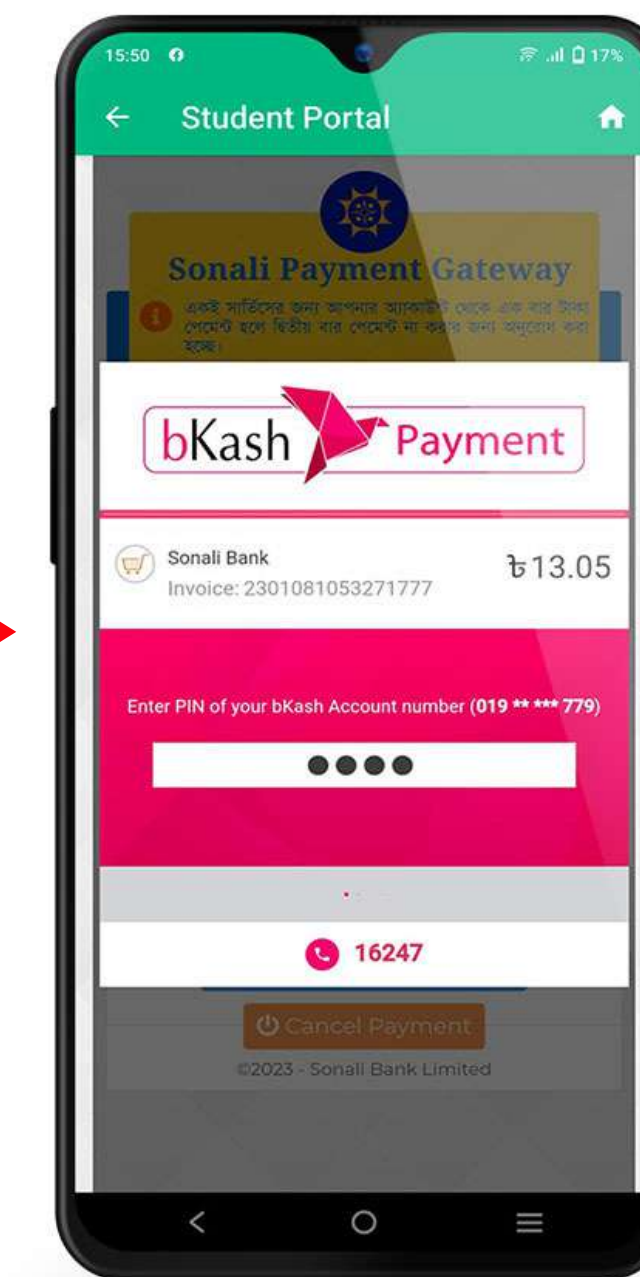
15:50

17%

Student Portal

Sonali Payment Gateway

একই সার্ভিসের জন্য আপনার অ্যাকাউন্ট থেকে এক বার টাকা পেমেন্ট হলে দ্বিতীয় বার পেমেন্ট না করার জন্য অনুরোধ করা হচ্ছে।

bKash Payment

Sonali Bank
Invoice: 2301081053271777

৳13.05

Enter PIN of your bKash Account number (019 ** *** 779)

••••

16247

Cancel Payment

©2023 - Sonali Bank Limited